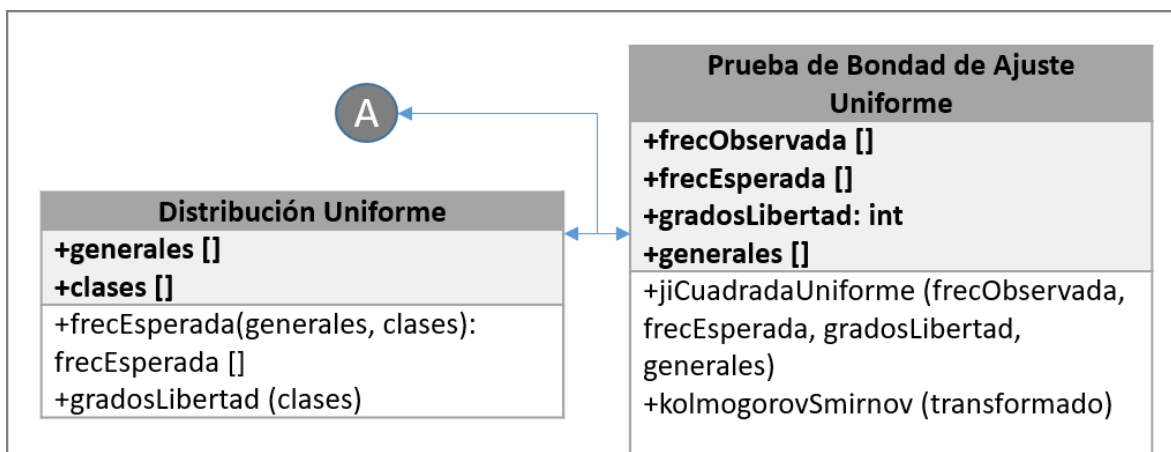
A

Distribución Uniforme

+generales []
+clases []

+frecEsperada(generales, clases): frecEsperada []
+gradosLibertad (clases)

Prueba de Bondad de Ajuste Uniforme

+frecObservada []
+frecEsperada []
+gradosLibertad: int
+generales []

+jiCuadradaUniforme (frecObservada, frecEsperada, gradosLibertad, generales)
+kolmogorovSmirnov (transformado)